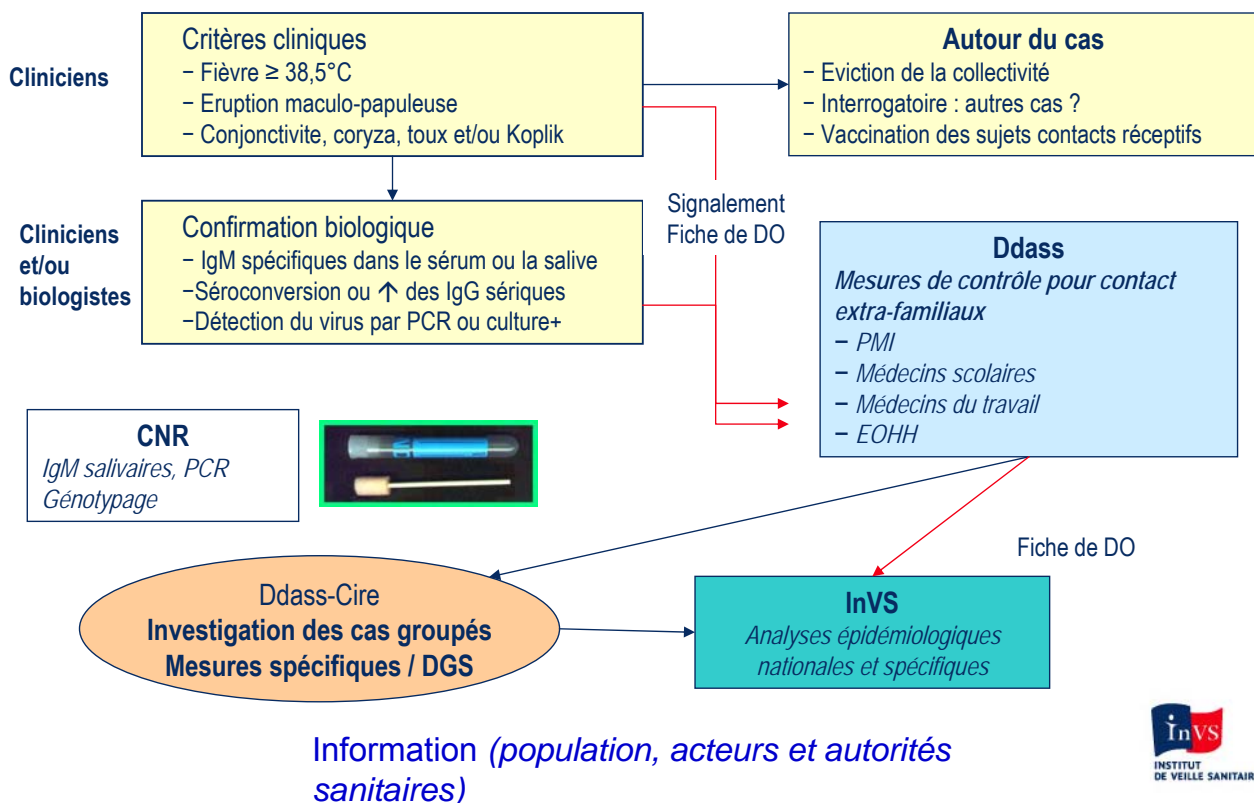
Cliniciens

Critères cliniques
− Fièvre ≥ 38,5°C
− Eruption maculo-papuleuse
− Conjonctivite, coryza, toux et/ou Koplik

Autour du cas
− Eviction de la collectivité
− Interrogatoire : autres cas ?
− Vaccination des sujets contacts réceptifs

Cliniciens et/ou biologistes

Confirmation biologique
− IgM spécifiques dans le sérum ou la salive
−Séroconversion ou ↑ des IgG sériques
−Détection du virus par PCR ou culture+

Signalement
Fiche de DO

Ddass
Mesures de contrôle pour contact extra-familiaux
− PMI
− Médecins scolaires
− Médecins du travail
− EOHH

CNR
IgM salivaires, PCR
Génotypage

Fiche de DO

Ddass-Cire
Investigation des cas groupés
Mesures spécifiques / DGS

InVS
Analyses épidémiologiques nationales et spécifiques

Information (population, acteurs et autorités sanitaires)

InVS
INSTITUT DE VEILLE SANITAIR